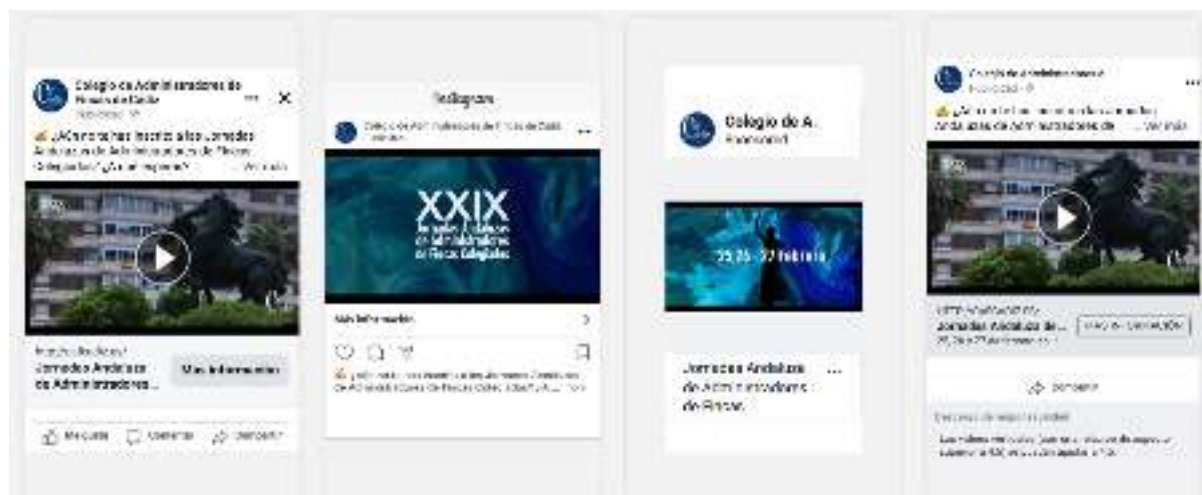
Colegio de Administradores de Fincas de Cádiz
Patrocinado

¿Aún no te has inscrito a las Jornadas Andaluzas de Administradores de Fincas Colegiados? ¿A qué esperas? ... Ver más

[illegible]
Jornadas Andaluzas de Administradores...
Más información

Me gusta Comentar Compartir

Instagram
Colegio de Administradores de Fincas de Cádiz
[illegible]

XXIX
Jornadas Andaluzas de Administradores de Fincas Colegiados

Más información

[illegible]

Colegio de A...
Patrocinado

25 26 27 febrero

Jornadas Andaluzas de Administradores de Fincas

Colegio de Administradores
Patrocinado

¿Aún no te has inscrito a las Jornadas Andaluzas de Administradores de ... Ver más

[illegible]
Jornadas Andaluzas de...
Más información

Compartir

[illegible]
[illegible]